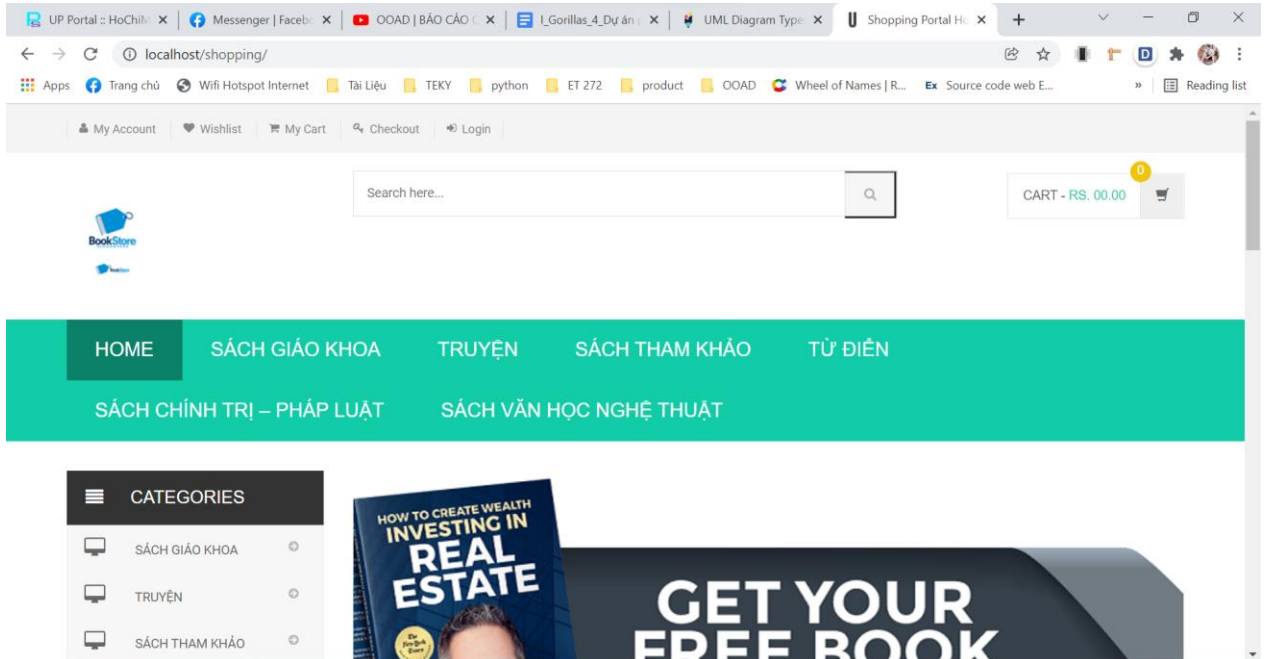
UP Portal :: HoChiM × | Messenger | Facebo × | OOAD | BÁO CÁO × | I_Gorillas_4_Dự án × | UML Diagram Type × | Shopping Portal Ho × | +

localhost/shopping/

Apps | Trang chủ | Wifi Hotspot Internet | Tài Liệu | TEKY | python | ET 272 | product | OOAD | Wheel of Names | R... | Source code web E... | » | Reading list

My Account | Wishlist | My Cart | Checkout | Login

Search here...

0

CART - RS. 00.00

BookStore

HOME | SÁCH GIÁO KHOA | TRUYỆN | SÁCH THAM KHẢO | TỪ ĐIỂN

SÁCH CHÍNH TRỊ – PHÁP LUẬT | SÁCH VĂN HỌC NGHỆ THUẬT

CATEGORIES

SÁCH GIÁO KHOA

TRUYỆN

SÁCH THAM KHẢO

HOW TO CREATE WEALTH INVESTING IN REAL ESTATE

GET YOUR FREE BOOK